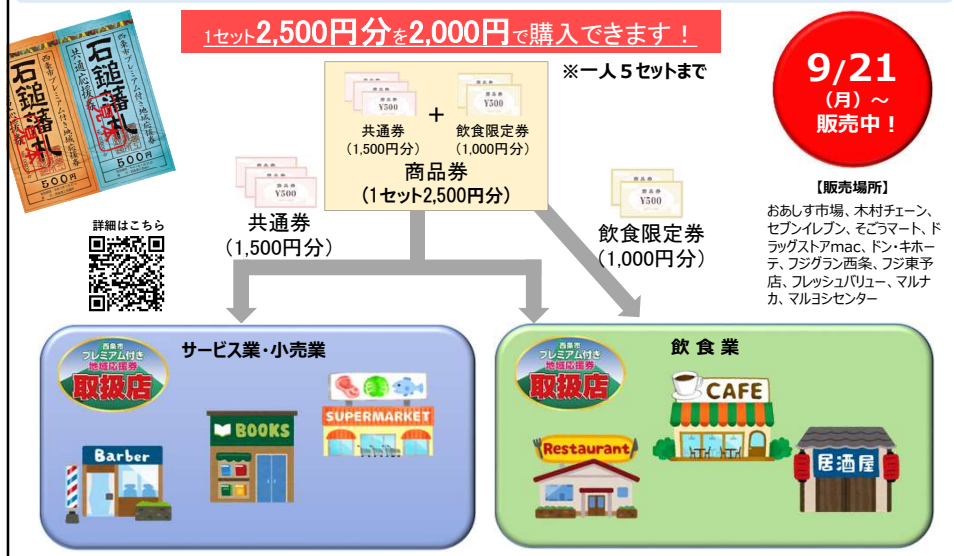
1セット2,500円分を2,000円で購入できます！

※一人５セットまで

9/21
（月）～
販売中！

石鎚滴札
西条市プレミアム付き地域応援券
共通券
500円

石鎚滴札
西条市プレミアム付き地域応援券
500円

商品券 ¥500

共通券
（1,500円分）

＋

飲食限定券
（1,000円分）

商品券
（1セット2,500円分）

共通券
（1,500円分）

飲食限定券
（1,000円分）

詳細はこちら

【販売場所】
おあしす市場、木村チェーン、セブンイレブン、そごうマート、ドラッグストアmac、ドン・キホーテ、フジグラン西条、フジ東予店、フレッシュバリュー、マルナカ、マルヨシセンター

サービス業・小売業

西条市プレミアム付き地域応援券
取扱店

Barber

BOOKS

SUPERMARKET

飲食業

西条市プレミアム付き地域応援券
取扱店

CAFE

Restaurant

居酒屋